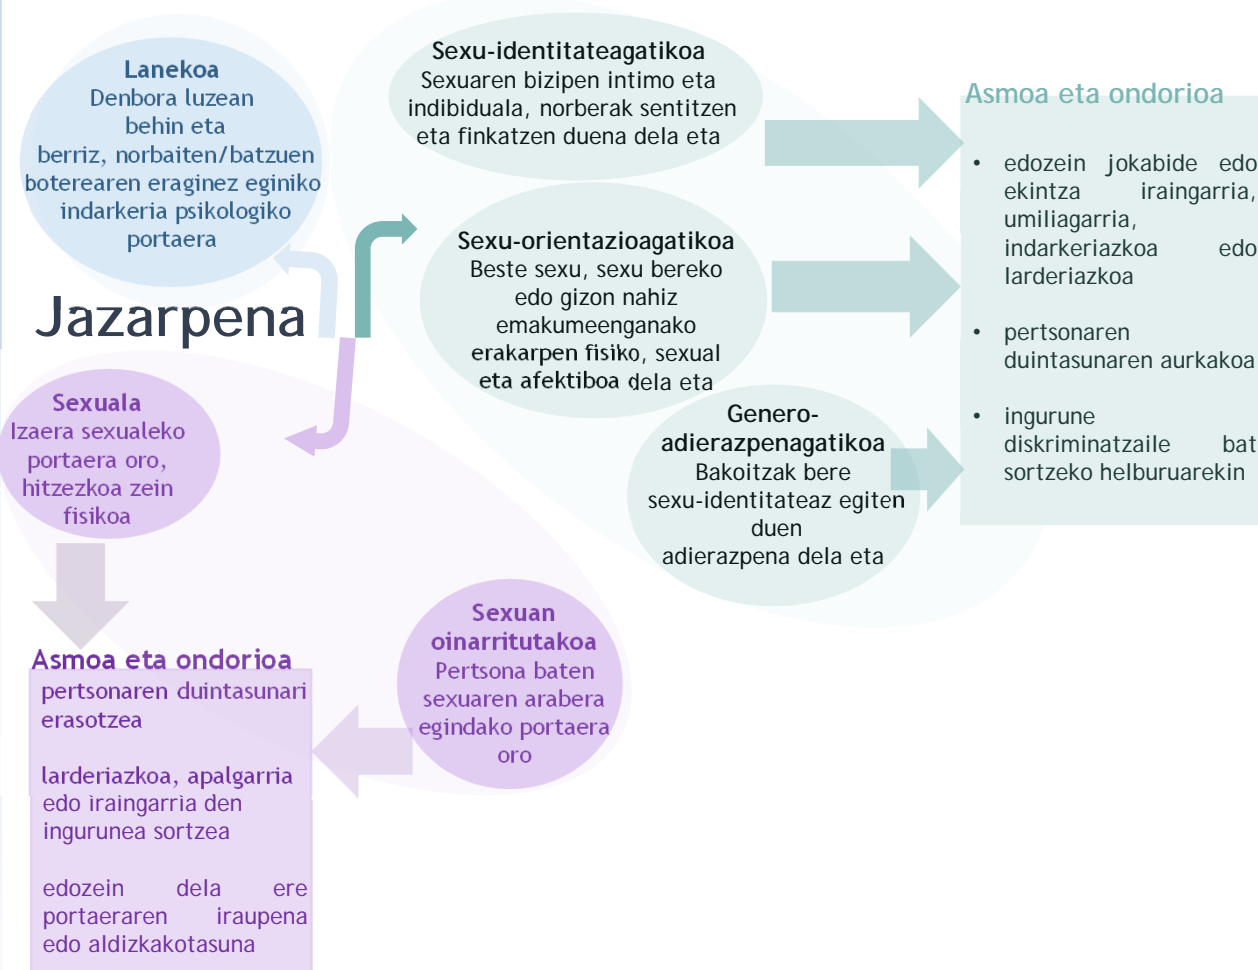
Lanekoa
Denbora luzean behin eta berriz, norbaiten/batzuen boterearen eraginez eginiko indarkeria psikologiko portaera

Jazarpena

Sexuala
Izaera sexualeko portaera oro, hitzezkoa zein fisikoa

Asmoa eta ondorioa
pertsonaren duintasunari erasotzea

larderiazkoa, apalgarria edo iraingarria den ingurunea sortzea

edozein dela ere portaeraren iraupena edo aldizkakotasuna

Sexuan oinarritutakoa
Pertsona baten sexuaren arabera egindako portaera oro

Sexu-identitateagatikoa
Sexuaren bizipen intimo eta indibiduala, norberak sentitzen eta finkatzen duena dela eta

Sexu-orientazioagatikoa
Beste sexu, sexu bereko edo gizon nahiz emakumeenganako erakarpen fisiko, sexual eta afektiboa dela eta

Genero-adierazpenagatikoa
Bakoitzak bere sexu-identitateaz egiten duen adierazpena dela eta

Asmoa eta ondorioa
• edozein jokabide edo ekintza iraingarria, umiliagarria, indarkeriazkoa edo larderiazkoa
• pertsonaren duintasunaren aurkakoa
• ingurune diskriminatzaile bat sortzeko helburuarekin